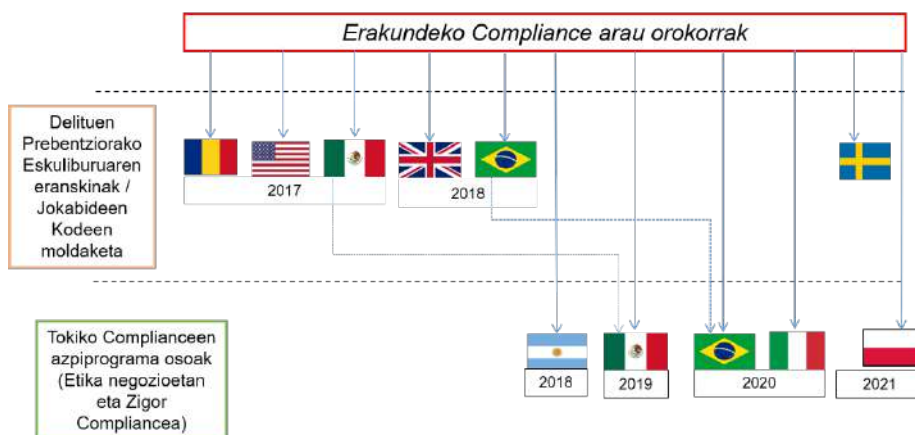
Erakundeko Compliance arau orokorrak

Delituen Prebentziorako Eskuliburuaren eranskinak / Jokabideen Kodeen moldaketa

2017

2018

Tokiko Complianceen azpiprograma osoak (Etika negozioetan eta Zigor Compliancea)

2018

2019

2020

2021